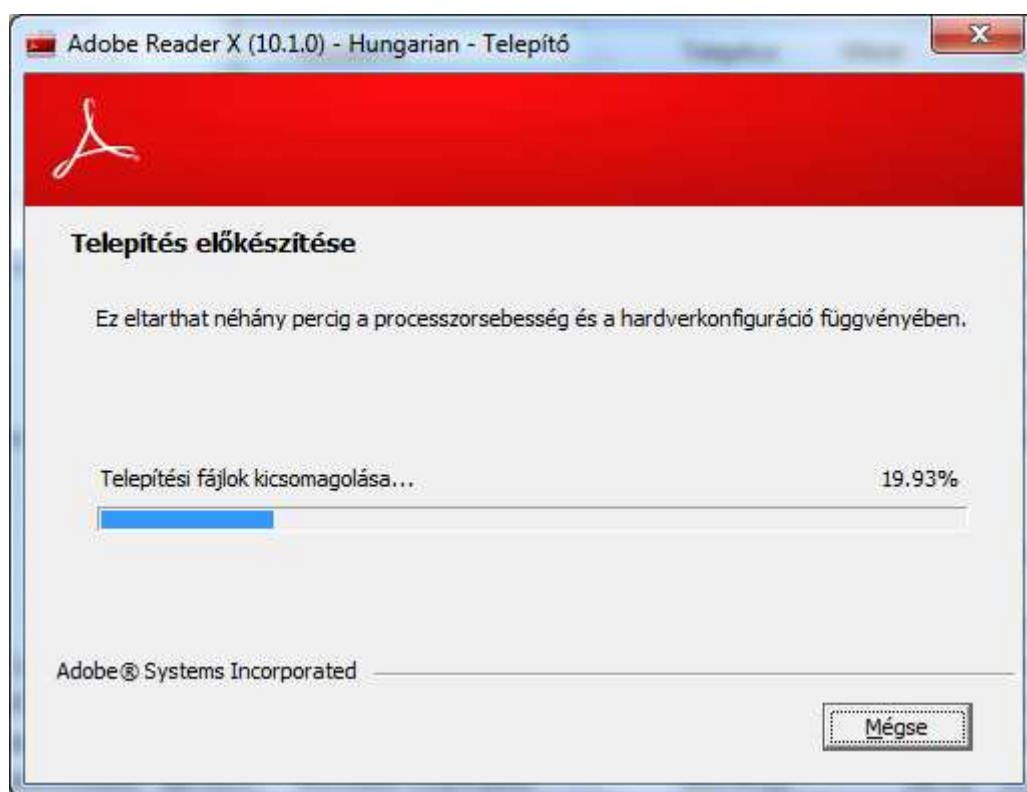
Adobe Reader X (10.1.0) - Hungarian - Telepítő

Telepítés előkészítése

Ez eltarthat néhány percig a processzorsebesség és a hardverkonfiguráció függvényében.

Telepítési fájlok kicsomagolása... 19.93%

Adobe® Systems Incorporated

Mégse